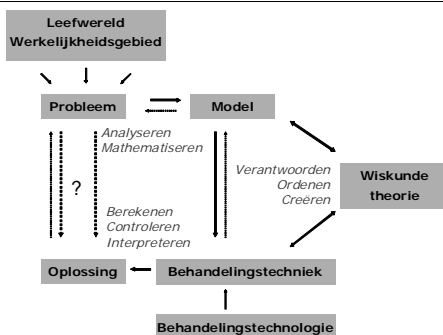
Leefwereld
Werkelijkheidsgebied

Probleem

Model

Analyseren
Mathematiseren

?

Verantwoorden
Ordenen
Creëren

Wiskunde
theorie

Berekenen
Controleren
Interpreteren

Oplossing

Behandelingstechniek

Behandelingstechnologie